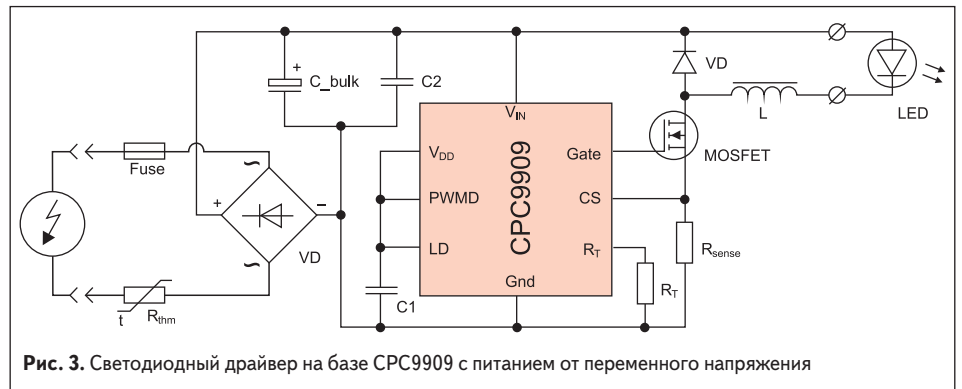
+
C_bulk
C2
VD
V$_{IN}$
L
LED
V$_{DD}$
Gate
MOSFET
Fuse
CPC9909
+
PWMD
CS
~
–
~
LD
R$_{T}$
R$_{sense}$
VD
Gnd
R$_{T}$
C1
t
R$_{thm}$

**Рис. 3.** Светодиодный драйвер на базе CPC9909 с питанием от переменного напряжения